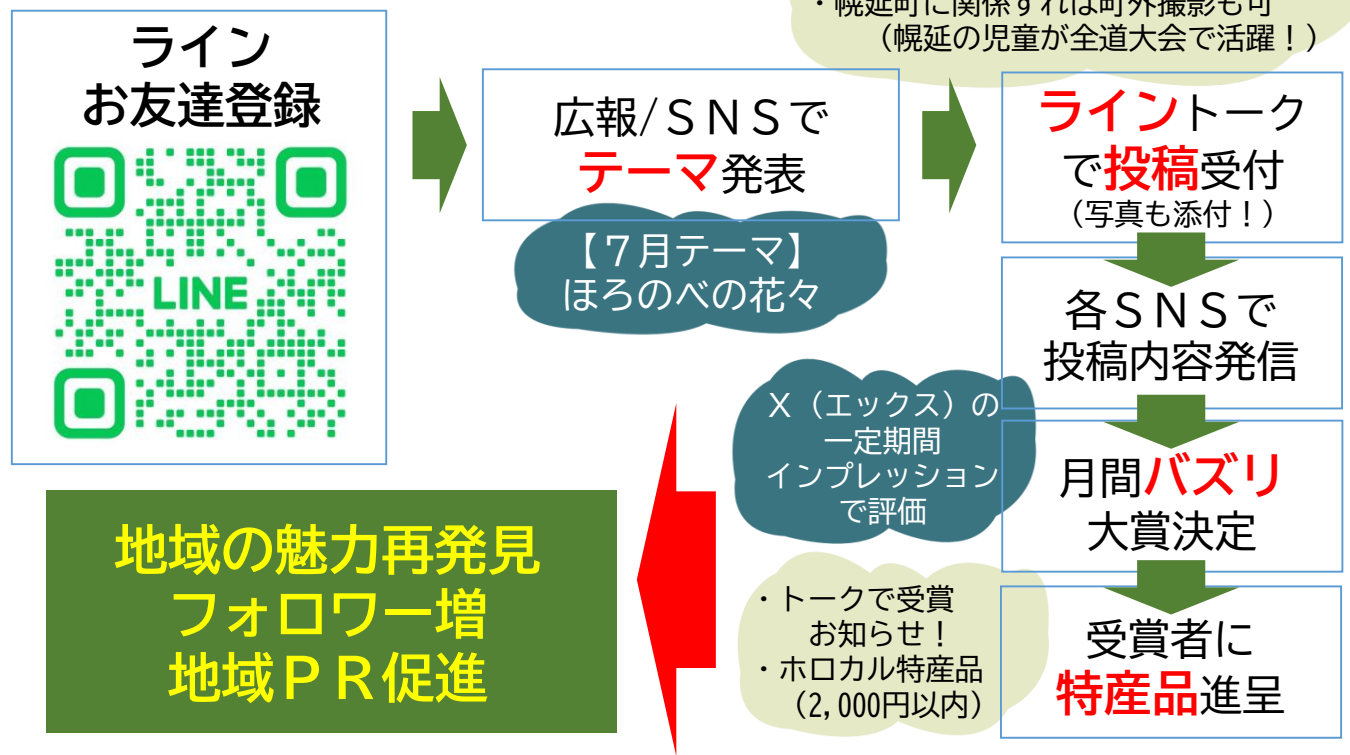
・幌延町に関係すれば町外撮影も可
（幌延の児童が全道大会で活躍！）

ライン
お友達登録

LINE

広報/ＳＮＳで
テーマ発表

【７月テーマ】
ほろのべの花々

ライントーク
で投稿受付
（写真も添付！）

各ＳＮＳで
投稿内容発信

Ｘ（エックス）の
一定期間
インプレッション
で評価

月間バズリ
大賞決定

・トークで受賞
お知らせ！
・ホロカル特産品
（2,000円以内）

受賞者に
特産品進呈

地域の魅力再発見
フォロワー増
地域ＰＲ促進